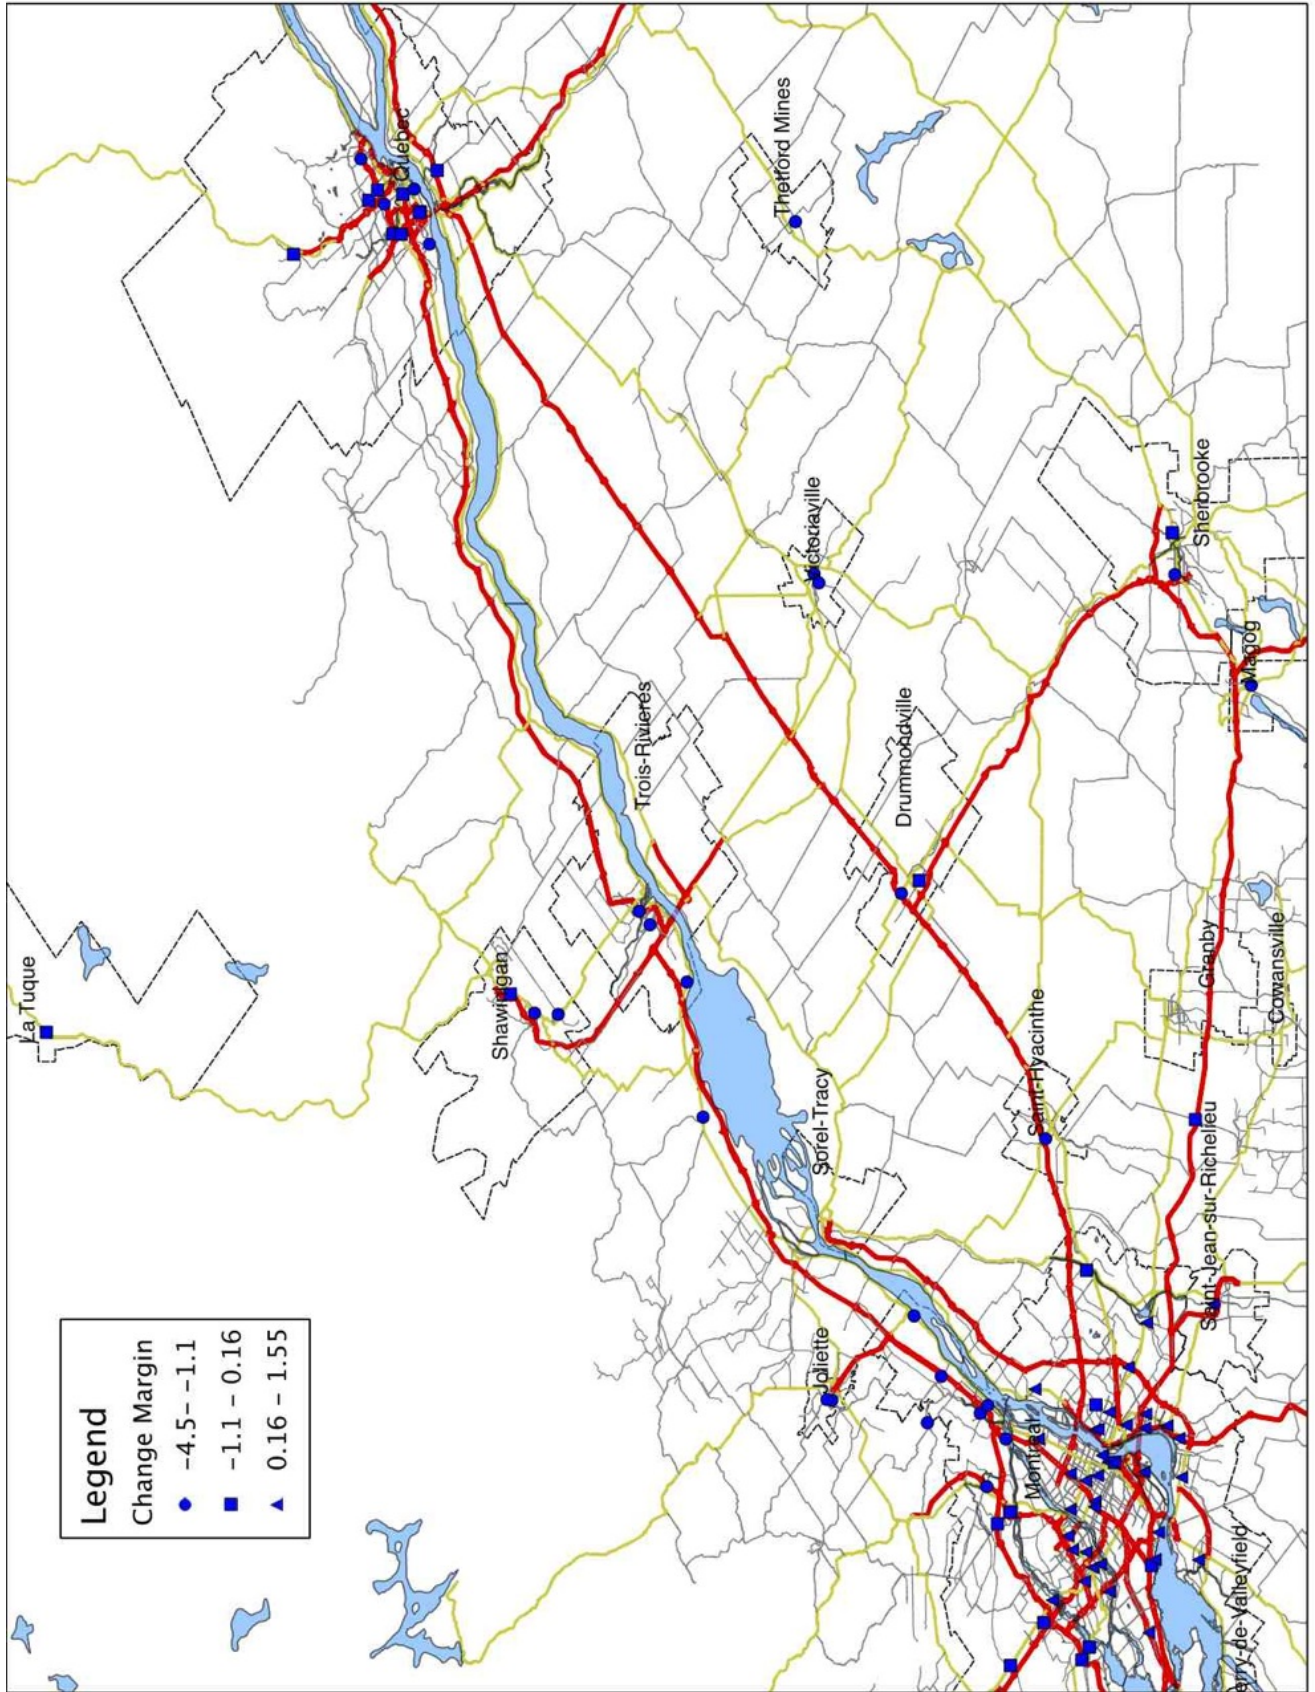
Legend
Change Margin
-4.5 - -1.1
-1.1 - 0.16
0.16 - 1.55

Québec
Thetford Mines
Victoriaville
Sherbrooke
Magog
Drummondville
Trois-Rivières
La Tuque
Shawinigan
Granby
Cowansville
Saint-Hyacinthe
Sorel-Tracy
Saint-Jean-sur-Richelieu
Joliette
Montréal
Saint-Jérôme
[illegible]erry-de-Valleyfield